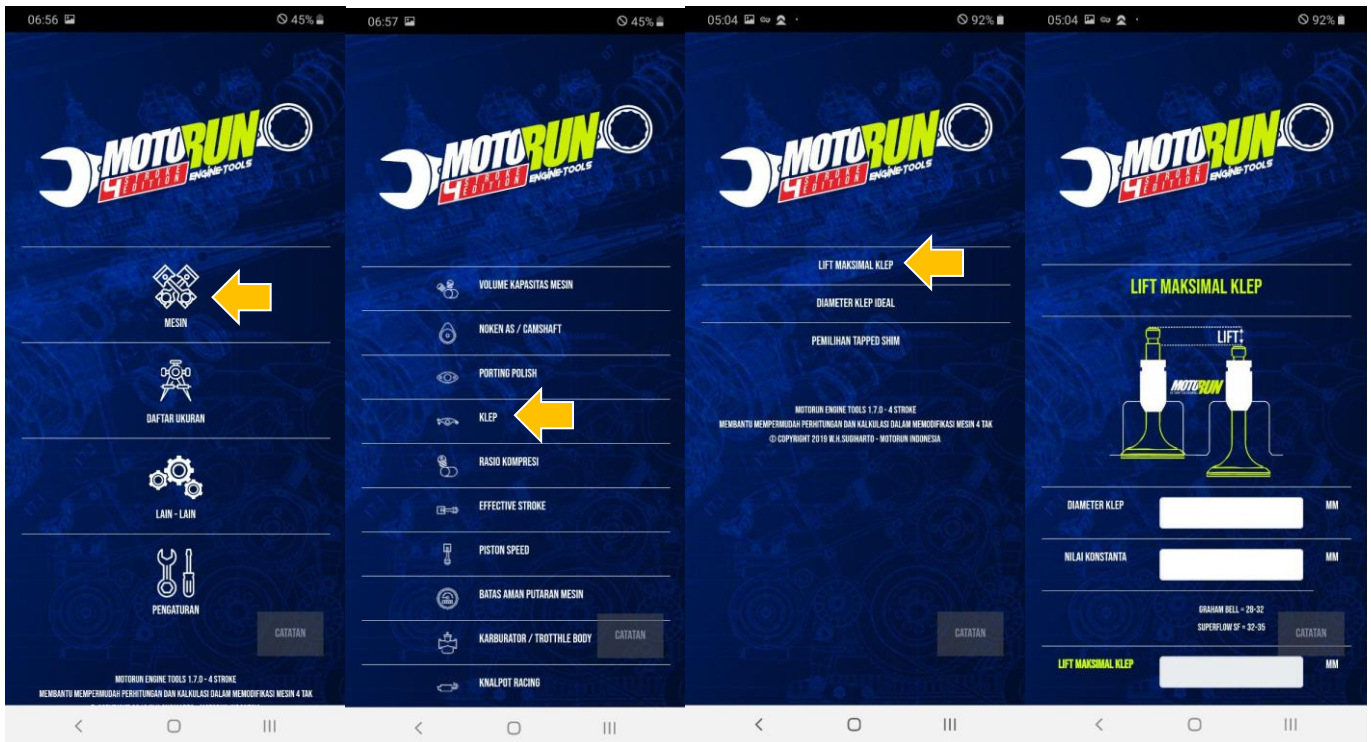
06:56 45%

MOTORUN 4 STROKE EDITION ENGINE TOOLS

MESIN

DAFTAR UKURAN

LAIN - LAIN

PENGATURAN

CATATAN

MOTORUN ENGINE TOOLS 1.7.0 - 4 STROKE
MEMBANTU MEMPERMUDAH PERHITUNGAN DAN KALKULASI DALAM MEMODIFIKASI MESIN 4 TAK

06:57 45%

MOTORUN 4 STROKE EDITION ENGINE TOOLS

VOLUME KAPASITAS MESIN

NOKEN AS / CAMSHAFT

PORTING POLISH

KLEP

RASIO KOMPRESI

EFFECTIVE STROKE

PISTON SPEED

BATAS AMAN PUTARAN MESIN

KARBURATOR / TROTTHLE BODY

CATATAN

KNALPOT RACING

05:04 92%

MOTORUN 4 STROKE EDITION ENGINE TOOLS

LIFT MAKSIMAL KLEP

DIAMETER KLEP IDEAL

PEMILIHAN TAPPED SHIM

MOTORUN ENGINE TOOLS 1.7.0 - 4 STROKE
MEMBANTU MEMPERMUDAH PERHITUNGAN DAN KALKULASI DALAM MEMODIFIKASI MESIN 4 TAK
© COPYRIGHT 2019 W.H.SUGIHARTO - MOTORUN INDONESIA

CATATAN

05:04 92%

MOTORUN 4 STROKE EDITION ENGINE TOOLS

LIFT MAKSIMAL KLEP

LIFT

MOTORUN

DIAMETER KLEP MM

NILAI KONSTANTA MM

GRAHAM BELL = 28-32
SUPERFLOW SF = 32-35

CATATAN

LIFT MAKSIMAL KLEP MM